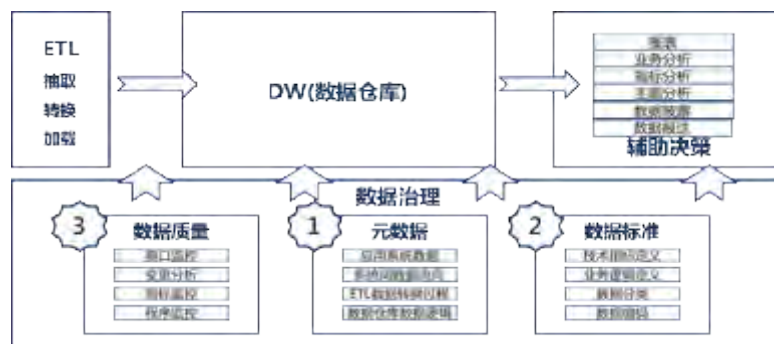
ETL
抽取
转换
加载

DW(数据仓库)

报表
业务分析
指标分析
主题分析
数据挖掘
数据预测
辅助决策

数据治理

3 数据质量
接口监控
变更分析
指标监控
程序监控

1 元数据
应用系统数据
系统间数据流向
ETL数据转换过程
数据仓库数据逻辑

2 数据标准
技术指标定义
业务逻辑定义
数据分类
数据编码